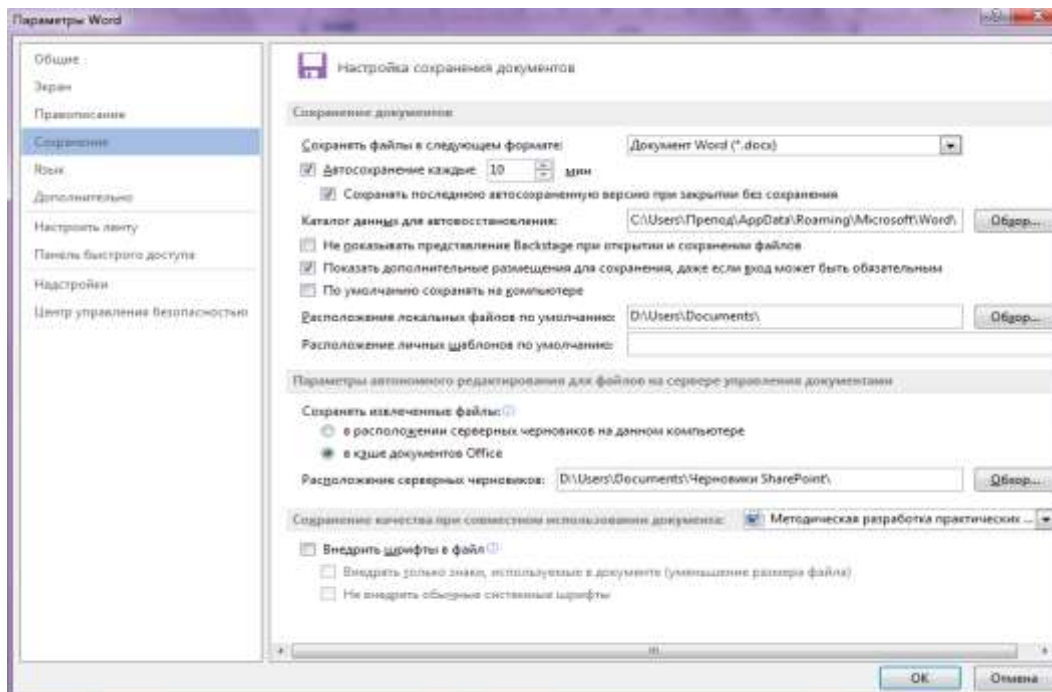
Параметры Word

Общие
Экран
Правописание
Сохранение
Язык
Дополнительно
Настроить ленту
Панель быстрого доступа
Надстройки
Центр управления безопасностью

Настройка сохранения документов

Сохранение документов

Сохранять файлы в следующем формате: Документ Word (*.docx)
Автосохранение каждые 10 мин
Сохранять последнюю автосохраненную версию при закрытии без сохранения
Каталог данных для автовосстановления: C:\Users\Препод\AppData\Roaming\Microsoft\Word\ Обзор...
Не показывать представление Backstage при открытии и сохранении файлов
Показать дополнительные размещения для сохранения, даже если вход может быть обязательным
По умолчанию сохранять на компьютере
Расположение локальных файлов по умолчанию: D:\Users\Documents\ Обзор...
Расположение личных шаблонов по умолчанию:

Параметры автономного редактирования для файлов на сервере управления документами

Сохранять извлеченные файлы:
в расположении серверных черновиков на данном компьютере
в кэше документов Office
Расположение серверных черновиков: D:\Users\Documents\Черновики SharePoint\ Обзор...

Сохранение качества при совместном использовании документа: Методическая разработка практических ...

Внедрить шрифты в файл
Внедрять только знаки, используемые в документе (уменьшение размера файла)
Не внедрять обычные системные шрифты

OK Отмена